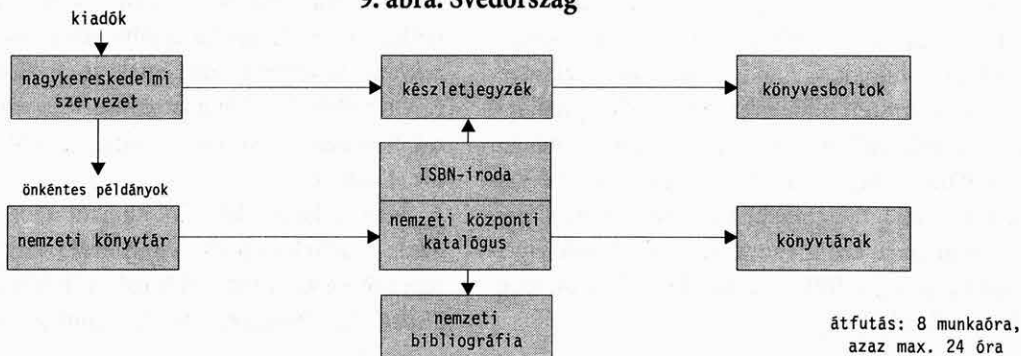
9. ábra. Svédország

kiadók

nagykereskedelmi szervezet

készletjegyzék

könyvesboltok

önkéntes példányok

ISBN-iroda

nemzeti könyvtár

nemzeti központi katalógus

könyvtárak

nemzeti bibliográfia

átfutás: 8 munkaóra, azaz max. 24 óra